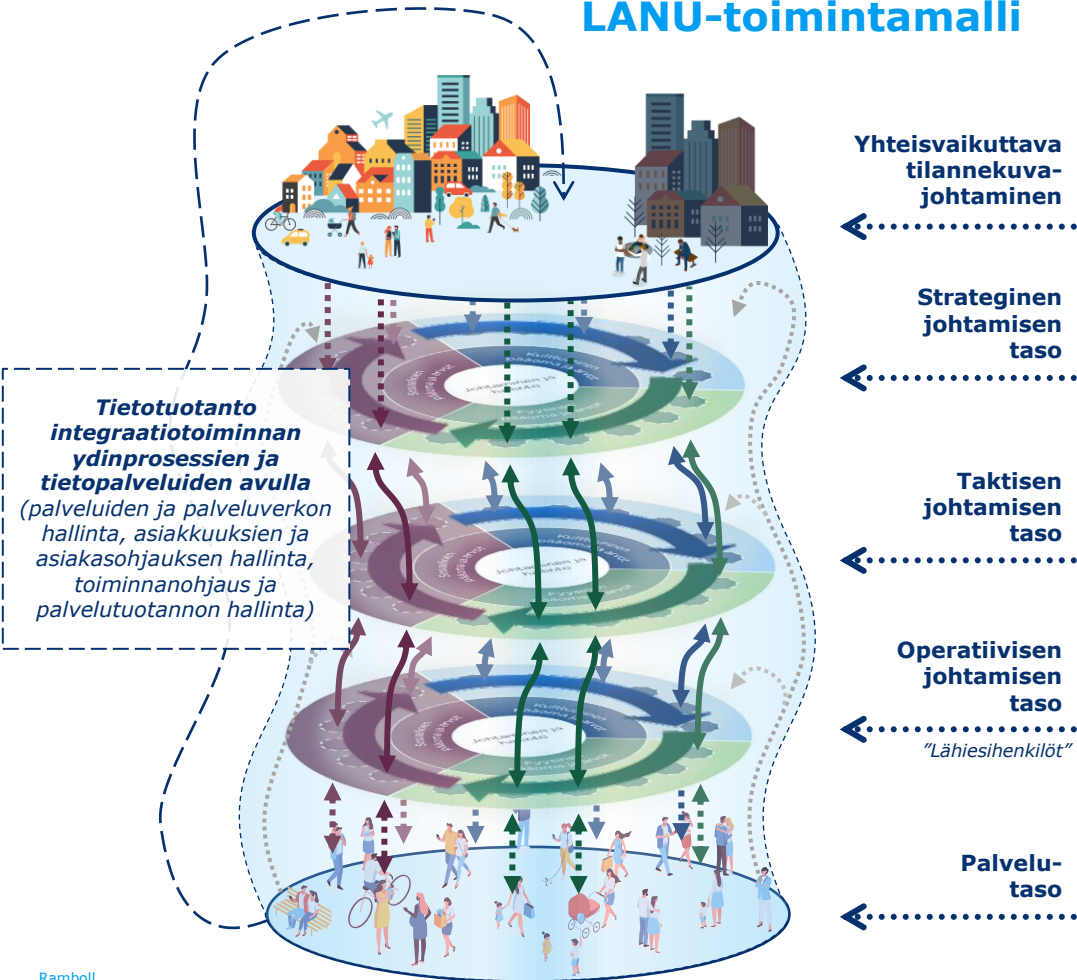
LANU-toimintamalli

Yhteisvaikuttava tilannekuvajohtaminen

Strateginen johtamisen taso

Taktisen johtamisen taso

Operatiivisen johtamisen taso

”Lähiesihenkilöt”

Palvelutaso

**Tietotuotanto integraatiotoiminnan ydinprosessien ja tietopalveluiden avulla**
(palveluiden ja palveluverkon hallinta, asiakkuuksien ja asiakasohjauksen hallinta, toiminnanohjaus ja palvelutuotannon hallinta)

Ramboll